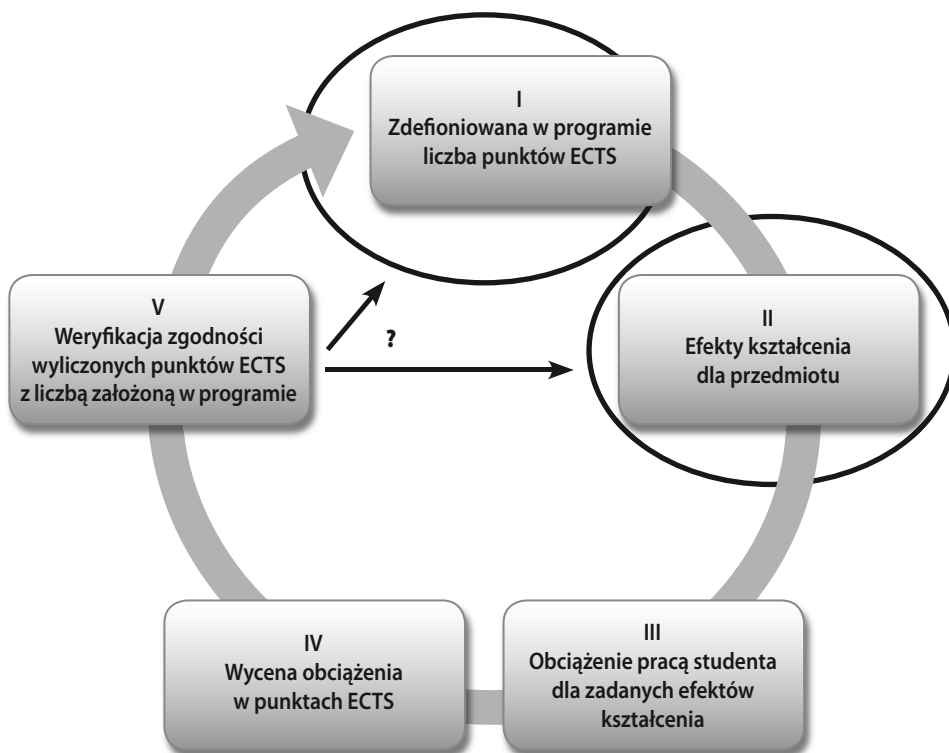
I
Zdefioniowana w programie liczba punktów ECTS

II
Efekty kształcenia dla przedmiotu

III
Obciążenie pracą studenta dla zadanych efektów kształcenia

IV
Wycena obciążenia w punktach ECTS

V
Weryfikacja zgodności wyliczonych punktów ECTS z liczbą założoną w programie

?